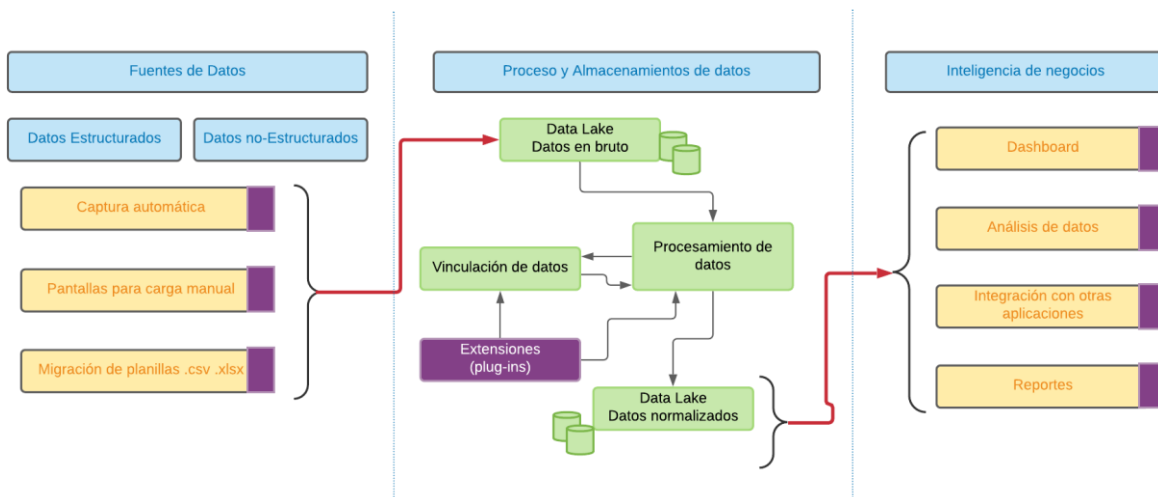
Fuentes de Datos

Datos Estructurados

Datos no-Estructurados

Captura automática

Pantallas para carga manual

Migración de planillas .csv .xlsx

Proceso y Almacenamientos de datos

Data Lake
Datos en bruto

Procesamiento de datos

Vinculación de datos

Extensiones
(plug-ins)

Data Lake
Datos normalizados

Inteligencia de negocios

Dashboard

Análisis de datos

Integración con otras aplicaciones

Reportes